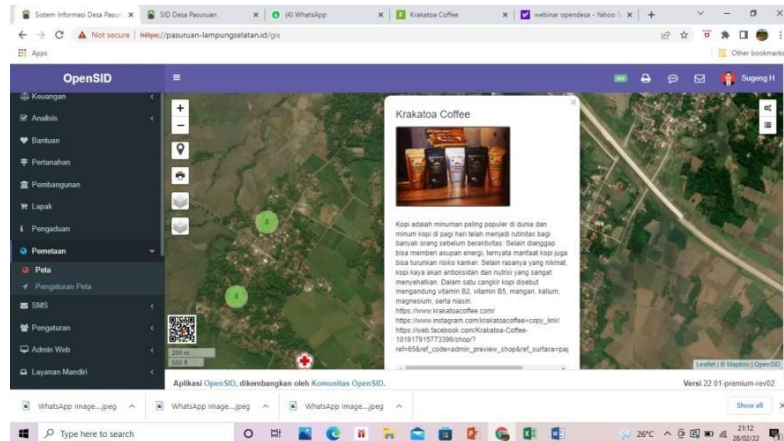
Sistem Informasi Desa Pasur ×
SID Desa Pasuruan ×
(4) WhatsApp ×
Krakatoa Coffee ×
webinar opendesa - Yahoo ×
+

Not secure | https://pasuruan-lampungselatan.id/gis
Apps
Other bookmarks

OpenSID
Sugeng H

Keuangan
Analisis
Bantuan
Pertanahan
Pembangunan
Lapak
Pengaduan
Pemetaan
Peta
Pengaturan Peta
SMS
Pengaturan
Admin Web
Layanan Mandiri

6
6

200 m
500 ft

Krakatoa Coffee

Kopi adalah minuman paling populer di dunia dan minum kopi di pagi hari telah menjadi rutinitas bagi banyak orang sebelum beraktivitas. Selain dianggap bisa memberi asupan energi, ternyata manfaat kopi juga bisa turunkan risiko kanker. Selain rasanya yang nikmat, kopi kaya akan antioksidan dan nutrisi yang sangat menyehatkan. Dalam satu cangkir kopi disebut mengandung vitamin B2, vitamin B5, mangan, kalium, magnesium, serta niasin.
https://www.krakatoacoffee.com/
https://www.instagram.com/krakatoacoffee=copy_link/
https://web.facebook.com/Krakatoa-Coffee-101817915773396/shop/?ref=65&ref_code=admin_preview_shop&ref_surface=pa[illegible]

Leaflet | © Mapbox | OpenSID

Aplikasi OpenSID, dikembangkan oleh Komunitas OpenSID.
Versi 22.01-premium-rev02

WhatsApp Image....jpeg
WhatsApp Image....jpeg
WhatsApp Image....jpeg
Show all

Type here to search
26°C
21:12
28/02/22